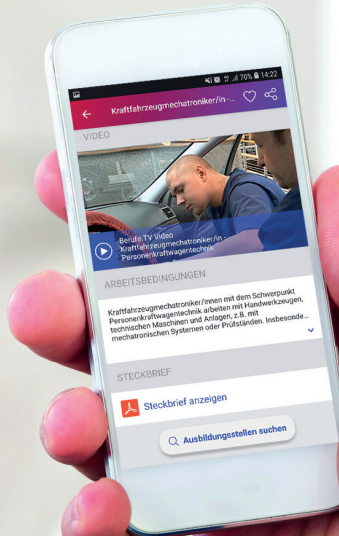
70% 14:22

Kraftfahrzeugmechatroniker/in -...

VIDEO

Berufe.TV Video
Kraftfahrzeugmechatroniker/in -
Personenkraftwagentechnik

ARBEITSBEDINGUNGEN

Kraftfahrzeugmechatroniker/innen mit dem Schwerpunkt Personenkraftwagentechnik arbeiten mit Handwerkzeugen, technischen Maschinen und Anlagen, z.B. mit mechatronischen Systemen oder Prüfständen. Insbesonde...

STECKBRIEF

Steckbrief anzeigen

Ausbildungsstellen suchen